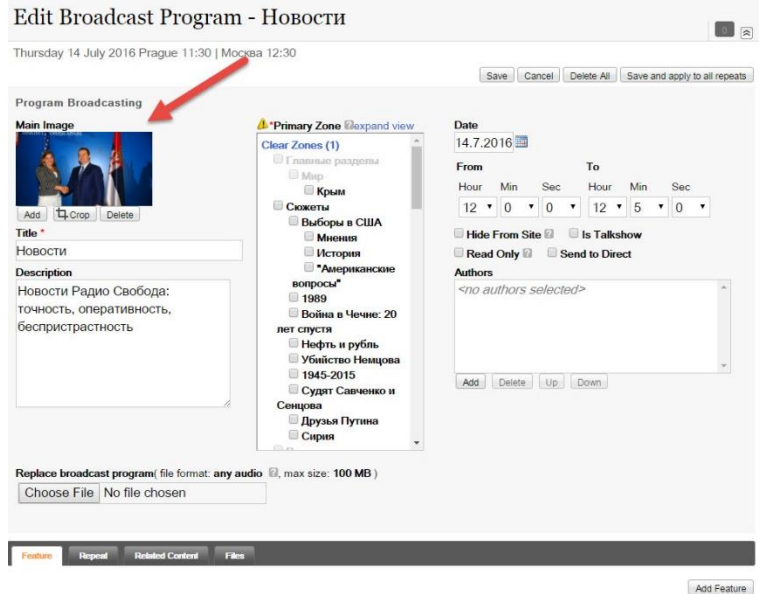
Edit Broadcast Program - Новости

Thursday 14 July 2016 Prague 11:30 | Москва 12:30

Save | Cancel | Delete All | Save and apply to all repeats

Program Broadcasting

Main Image

Add | Crop | Delete

Title *

Новости

Description

Новости Радио Свобода: точность, оперативность, беспристрастность

*Primary Zone expand view

Clear Zones (1)

Главные разделы
Мир
Крым
Сюжеты
Выборы в США
Мнения
История
"Американские вопросы"
1989
Война в Чечне: 20 лет спустя
Нефть и рубль
Убийство Немцова
1945-2015
Судят Савченко и Сенцова
Друзья Путина
Сирия

Date

14.7.2016

From

| Hour | Min | Sec |
|---|---|---|
| 12 | 0 | 0 |

To

| Hour | Min | Sec |
|---|---|---|
| 12 | 5 | 0 |

Hide From Site | Is Talkshow

Read Only | Send to Direct

Authors

<no authors selected>

Add | Delete | Up | Down

Replace broadcast program( file format: any audio, max size: 100 MB )

Choose File | No file chosen

Feature | Repeat | Related Content | Files

Add Feature